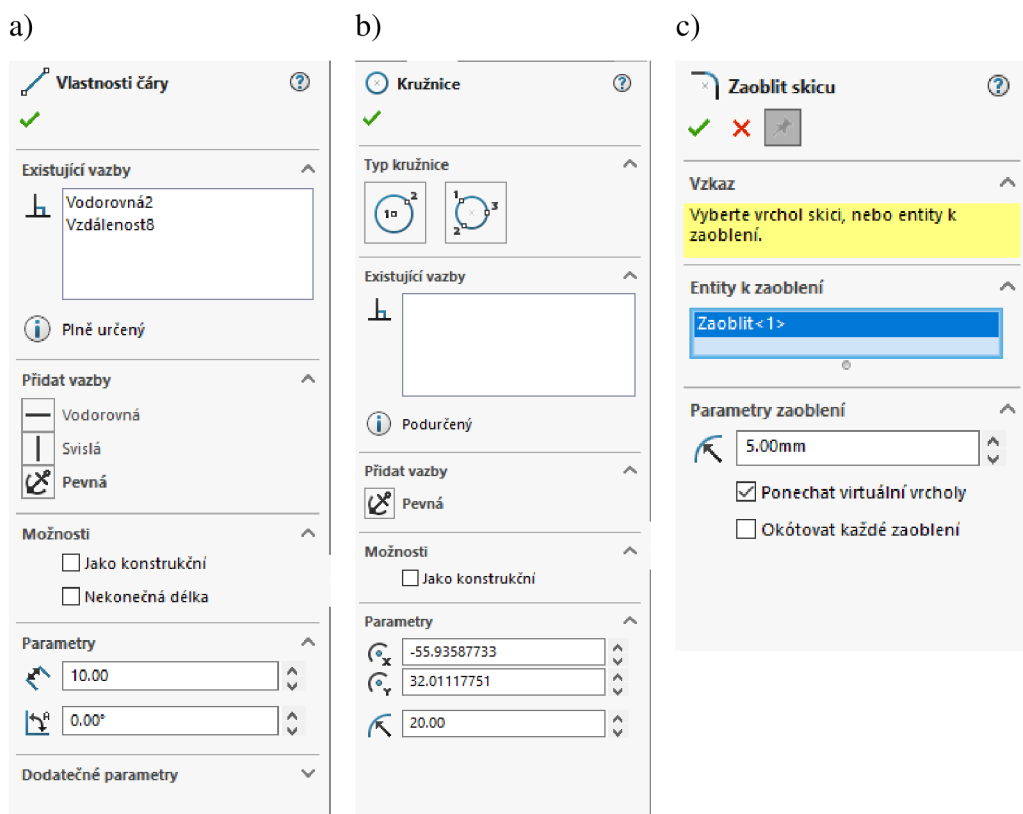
a)

Vlastnosti čáry

Existující vazby

Vodorovná2
Vzdálenost8

Plně určený

Přidat vazby

Vodorovná
Svislá
Pevná

Možnosti

Jako konstrukční
Nekonečná délka

Parametry

10.00
0.00°

Dodatečné parametry

b)

Kružnice

Typ kružnice

Existující vazby

Podurčený

Přidat vazby

Pevná

Možnosti

Jako konstrukční

Parametry

-55.93587733
32.01117751
20.00

c)

Zaoblit skicu

Vzkaz

Vyberte vrchol skici, nebo entity k zaoblení.

Entity k zaoblení

Zaoblit<1>

Parametry zaoblení

5.00mm

Ponechat virtuální vrcholy
Okótovat každé zaoblení